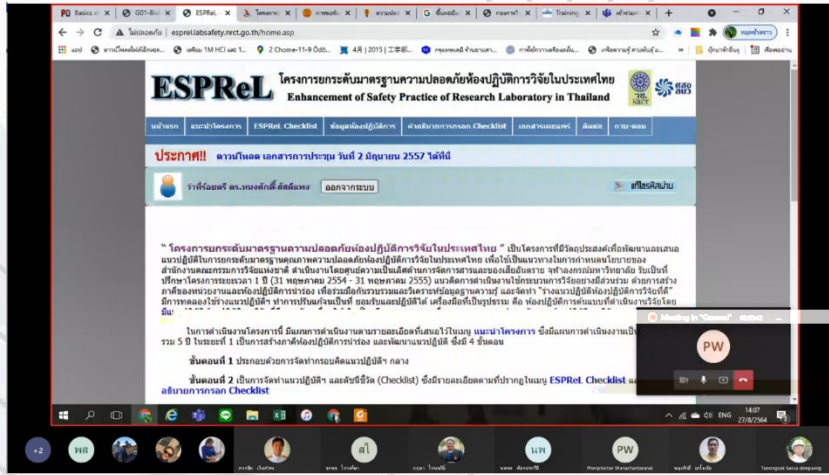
Basics e | 001-Basi | ESPReL | โครงการ | การขอเข้า | ความปลอด | ขั้นตอนก | กองการ | Training | เข้าร่วม

ไม่ปลอดภัย | espreI.labsafety.nrct.go.th/home.asp

ESPReL โครงการยกระดับมาตรฐานความปลอดภัยห้องปฏิบัติการวิจัยในประเทศไทย Enhancement of Safety Practice of Research Laboratory in Thailand

หน้าแรก | แนะนำโครงการ | ESPReL Checklist | ข้อมูลห้องปฏิบัติการ | คำอธิบายการกรอก Checklist | เอกสารเผยแพร่ | ติดต่อ | ถาม-ตอบ

ประกาศ!! ดาวน์โหลด เอกสารการประชุม วันที่ 2 มิถุนายน 2557 ได้ที่นี่

ว่าที่ร้อยตรี ดร.หนงศักดิ์ อัสดิแพง ออกจากระบบ

แก้ไขรหัสผ่าน

" โครงการยกระดับมาตรฐานความปลอดภัยห้องปฏิบัติการวิจัยในประเทศไทย " เป็นโครงการที่มีวัตถุประสงค์เพื่อพัฒนาและเสนอแนวปฏิบัติในการยกระดับมาตรฐานคุณภาพความปลอดภัยห้องปฏิบัติการวิจัยในประเทศไทย เพื่อใช้เป็นแนวทางในการกำหนดนโยบายของสำนักงานคณะกรรมการวิจัยแห่งชาติ ดำเนินงานโดยศูนย์ความเป็นเลิศด้านการจัดการสารและของเสียอันตราย จุฬาลงกรณ์มหาวิทยาลัย รับเป็นที่ปรึกษาโครงการระยะเวลา 1 ปี (31 พฤษภาคม 2554 - 31 พฤษภาคม 2555) แนวคิดการดำเนินงานโปรแกรมการวิจัยอย่างมีส่วนร่วม ด้วยการสร้างภาคีของหน่วยงานและห้องปฏิบัติการนำร่อง เพื่อรวมมือกันระบบและวิเคราะห์ข้อมูลฐานความรู้ และจัดทำ "ร่างแนวปฏิบัติห้องปฏิบัติการวิจัยที่ดี" มีการทดลองใช้ร่างแนวปฏิบัติฯ ทำการปรับแก้จนเป็นที่ ยอมรับแนวปฏิบัติดี เครื่องมือที่เป็นรูปธรรม คือ ห้องปฏิบัติการต้นแบบที่ดำเนินงานวิจัยโดยมี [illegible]

ในการดำเนินงานโครงการนี้ มีแผนการดำเนินงานตามรายละเอียดที่เสนอไว้ในเมนู แนะนำโครงการ ซึ่งมีแผนการดำเนินงานเป็น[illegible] รวม 5 ปี ในระยะที่ 1 เป็นการสร้างภาคีห้องปฏิบัติการนำร่อง และพัฒนาแนวปฏิบัติ ซึ่งมี 4 ขั้นตอน

ขั้นตอนที่ 1 ประกอบด้วยการจัดทำกรอบคิดแนวปฏิบัติฯ กลาง

ขั้นตอนที่ 2 เป็นการจัดทำแนวปฏิบัติฯ และตัวชี้วัด (Checklist) ซึ่งมีรายละเอียดตามที่ปรากฏในเมนู ESPReL Checklist และ อธิบายการกรอก Checklist

Meeting in "General"

PW

ENG 14:07 27/8/2564

+2 | พล | PW | แพ